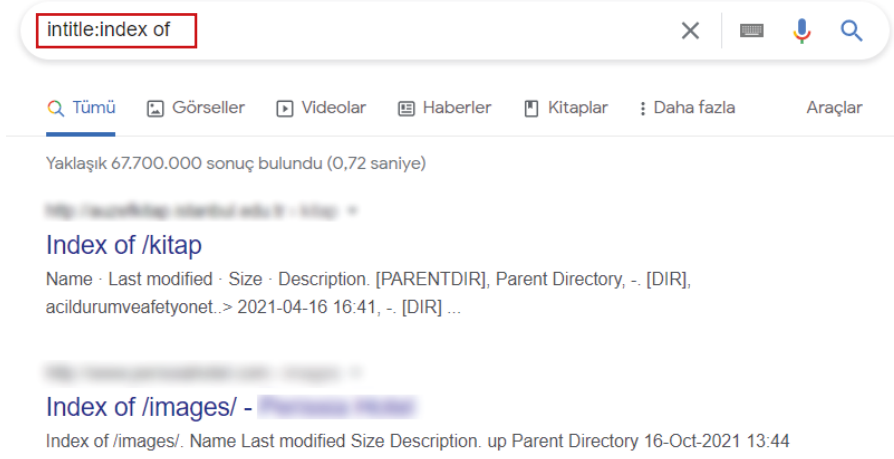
intitle:index of

Tümü Görseller Videolar Haberler Kitaplar Daha fazla Araçlar

Yaklaşık 67.700.000 sonuç bulundu (0,72 saniye)

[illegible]

Index of /kitap

Name · Last modified · Size · Description. [PARENTDIR], Parent Directory, -. [DIR], acildurumveafetyonet..> 2021-04-16 16:41, -. [DIR] ...

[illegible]

Index of /images/ - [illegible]

Index of /images/. Name Last modified Size Description. up Parent Directory 16-Oct-2021 13:44